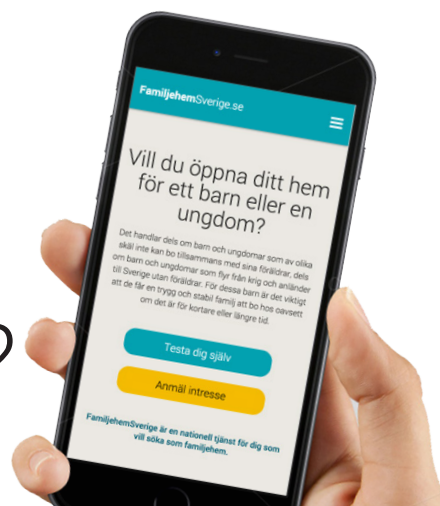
FamiljehemSverige.se

Vill du öppna ditt hem för ett barn eller en ungdom?

Det handlar dels om barn och ungdomar som av olika skäl inte kan bo tillsammans med sina föräldrar, dels om barn och ungdomar som flyr från krig och anländer till Sverige utan föräldrar. För dessa barn är det viktigt att de får en trygg och stabil familj att bo hos oavsett om det är för kortare eller längre tid.

Testa dig själv

Anmäl intresse

FamiljehemSverige är en nationell tjänst för dig som vill söka som familjehem.